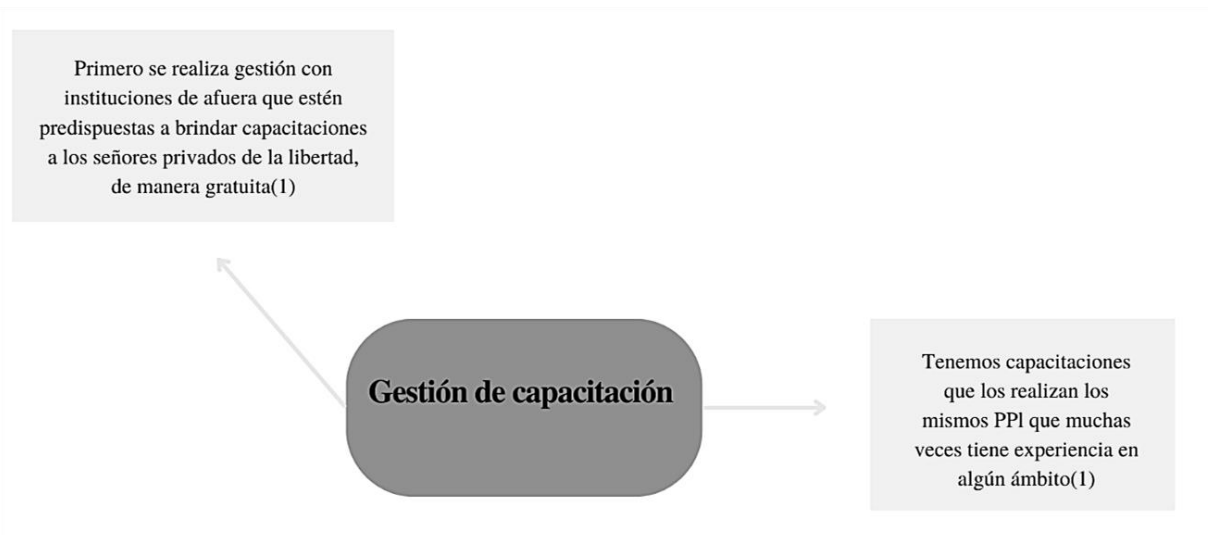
Primero se realiza gestión con instituciones de afuera que estén predispuestas a brindar capacitaciones a los señores privados de la libertad, de manera gratuita(1)

Gestión de capacitación

Tenemos capacitaciones que los realizan los mismos PPl que muchas veces tiene experiencia en algún ámbito(1)